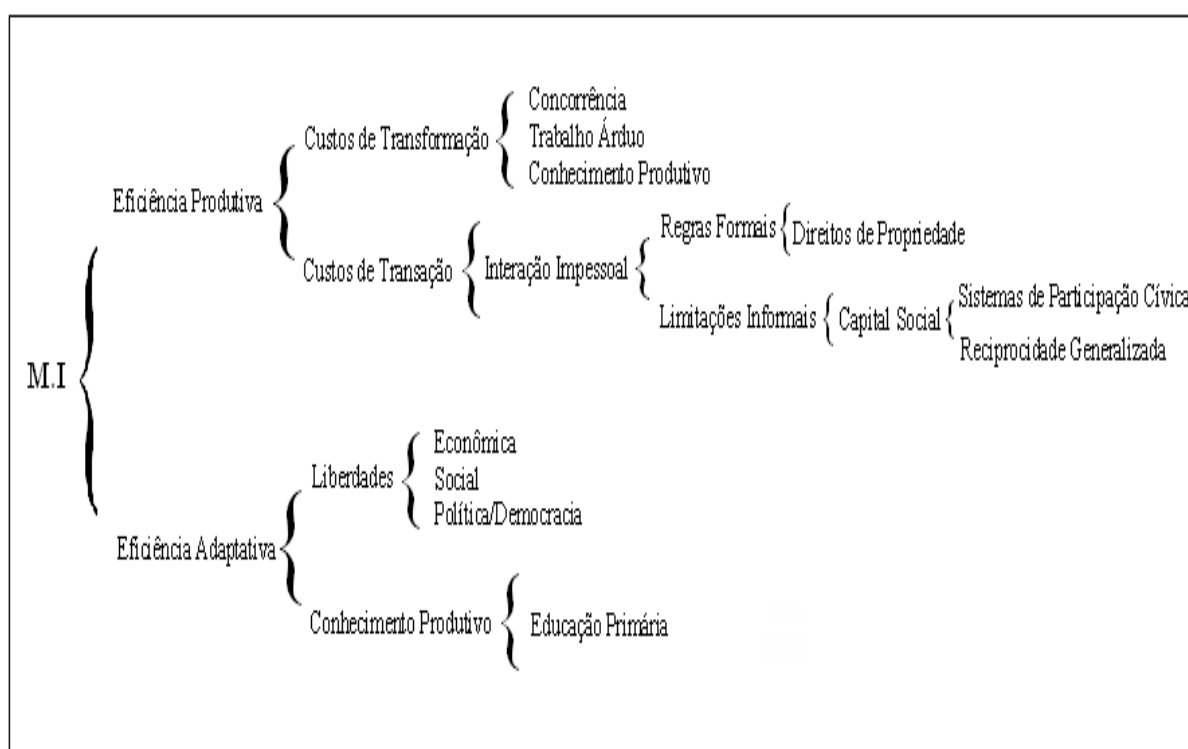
M.I

Eficiência Produtiva

Custos de Transformação

Concorrência
Trabalho Árduo
Conhecimento Produtivo

Custos de Transação

Interação Impessoal

Regras Formais

Direitos de Propriedade

Limitações Informais

Capital Social

Sistemas de Participação Cívica
Reciprocidade Generalizada

Eficiência Adaptativa

Liberdades

Econômica
Social
Política/Democracia

Conhecimento Produtivo

Educação Primária